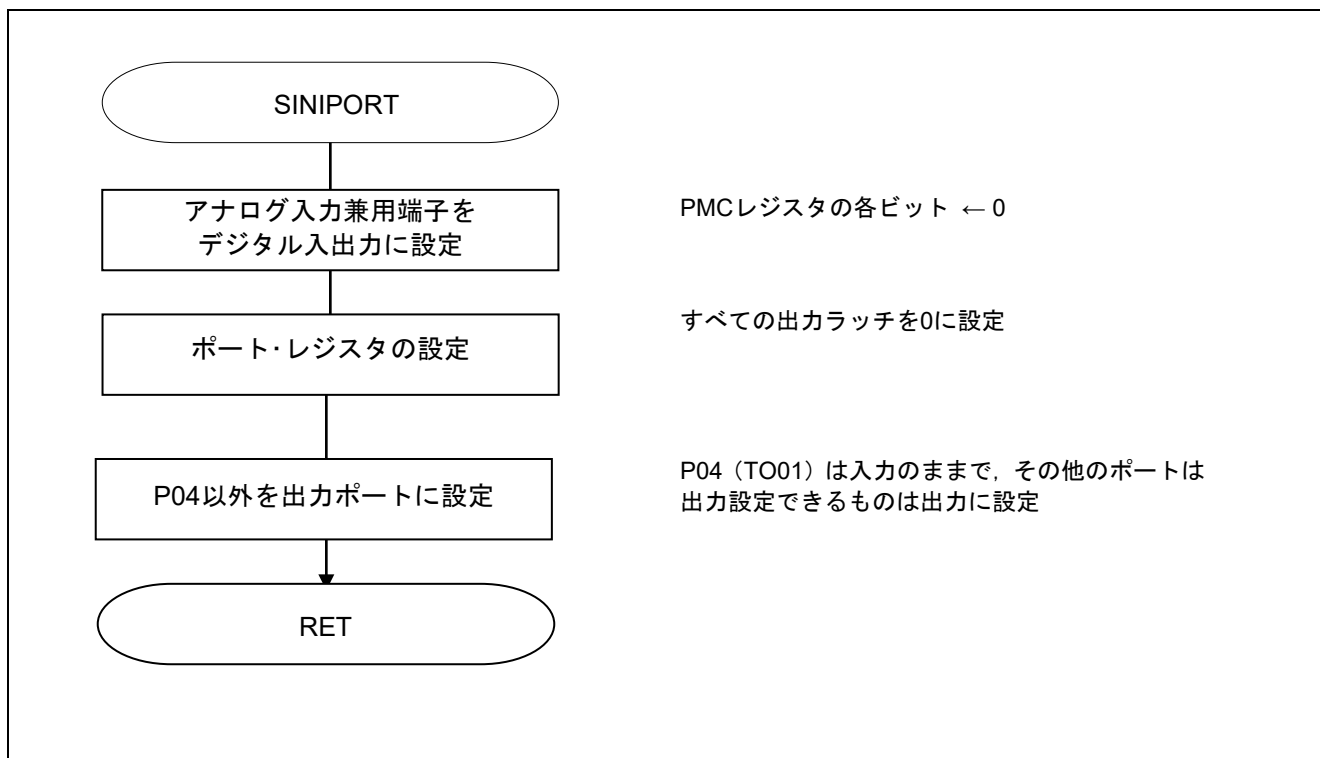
SINIPORT

アナログ入力兼用端子をデジタル入出力に設定

PMCレジスタの各ビット ← 0

ポート･レジスタの設定

すべての出力ラッチを0に設定

P04以外を出力ポートに設定

P04（TO01）は入力のままで，その他のポートは出力設定できるものは出力に設定

RET